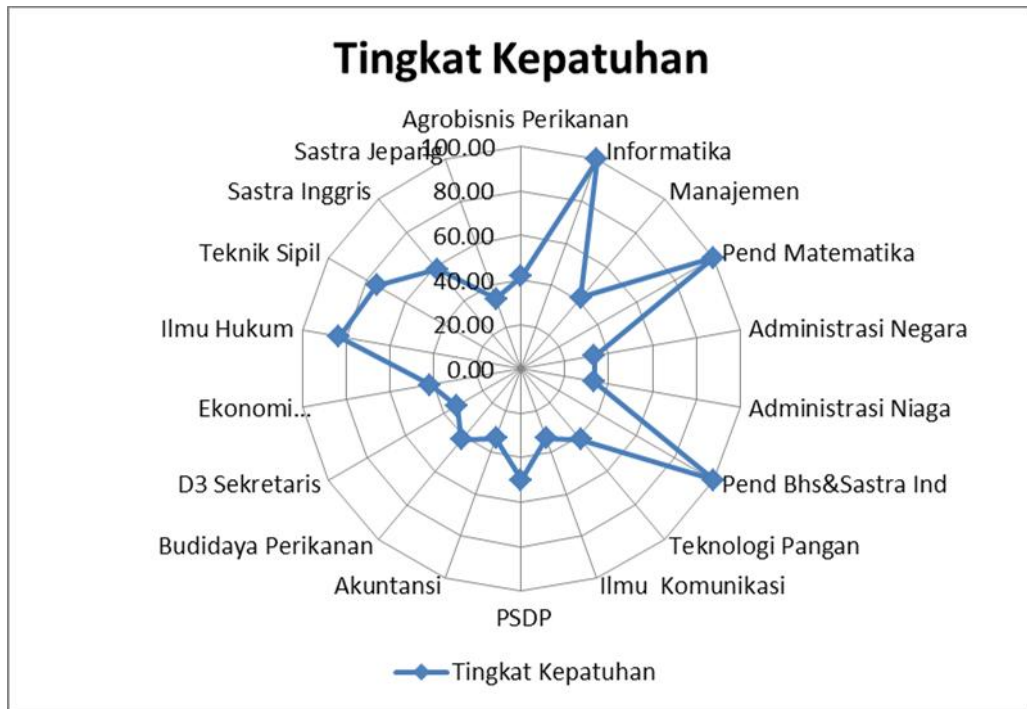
Tingkat Kepatuhan

Agrobisnis Perikanan
Informatika
Manajemen
Pend Matematika
Administrasi Negara
Administrasi Niaga
Pend Bhs&Sastra Ind
Teknologi Pangan
Ilmu Komunikasi
PSDP
Akuntansi
Budidaya Perikanan
D3 Sekretaris
Ekonomi...
Ilmu Hukum
Teknik Sipil
Sastra Inggris
Sastra Jepang

100.00
80.00
60.00
40.00
20.00
0.00

Tingkat Kepatuhan